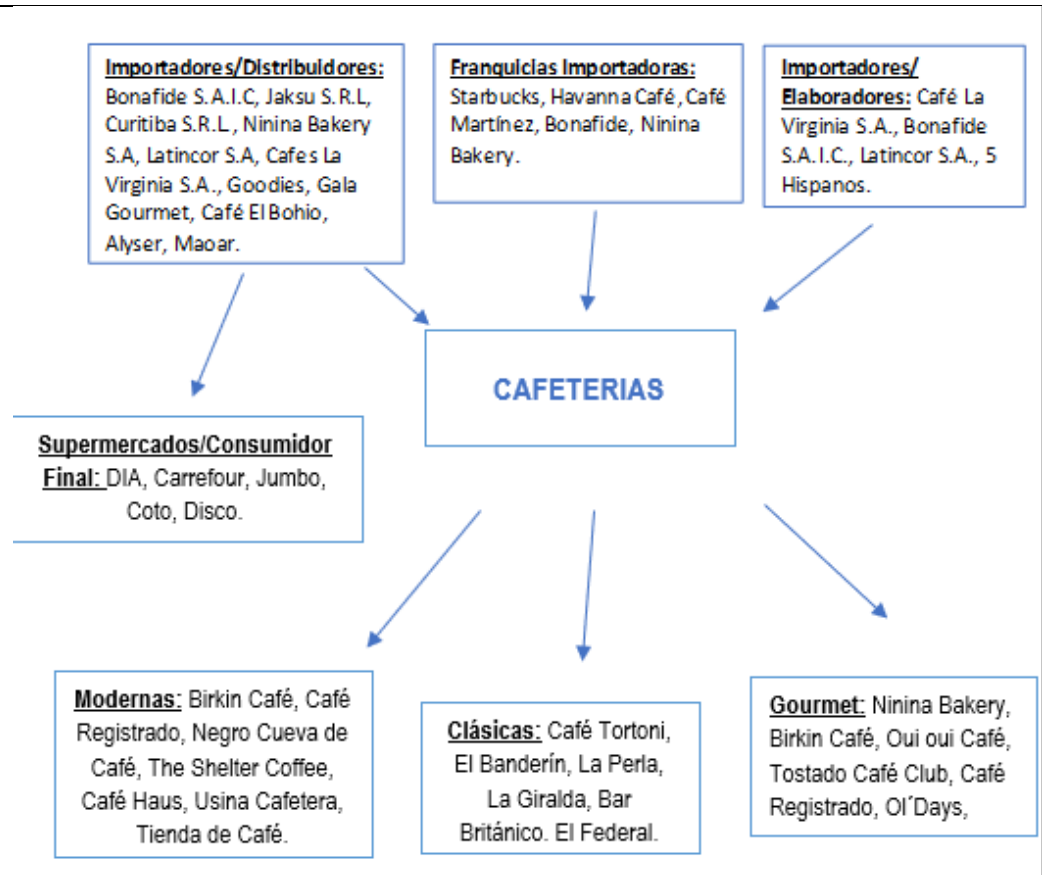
Importadores/Distribuidores: Bonafide S.A.I.C, Jaksu S.R.L, Curitiba S.R.L , Ninina Bakery S.A, Latincor S.A, Cafes La Virginia S.A., Goodies, Gala Gourmet, Café El Bohio, Alyser, Maoar.

Franquicias Importadoras: Starbucks, Havanna Café, Café Martínez, Bonafide, Ninina Bakery.

Importadores/ Elaboradores: Café La Virginia S.A., Bonafide S.A.I.C., Latincor S.A., 5 Hispanos.

CAFETERIAS

Supermercados/Consumidor Final: DIA, Carrefour, Jumbo, Coto, Disco.

Modernas: Birkin Café, Café Registrado, Negro Cueva de Café, The Shelter Coffee, Café Haus, Usina Cafetera, Tienda de Café.

Clásicas: Café Tortoni, El Banderín, La Perla, La Giralda, Bar Británico. El Federal.

Gourmet: Ninina Bakery, Birkin Café, Oui oui Café, Tostado Café Club, Café Registrado, Ol´Days,